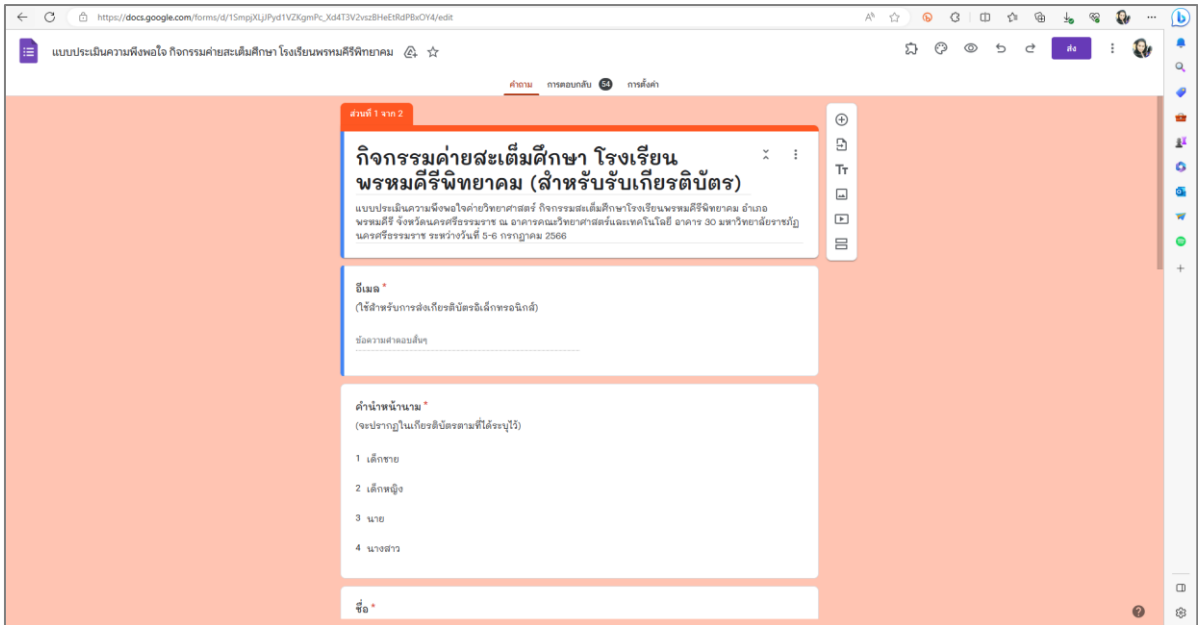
https://docs.google.com/forms/d/1SmpjXLjPyd1VZKgmPc_Xd4T3V2vszBHeEtRdPBxOY4/edit

แบบประเมินความพึงพอใจ กิจกรรมค่ายสะเต็มศึกษา โรงเรียนพรหมคีรีพิทยาคม

ส่ง

คำถาม การตอบกลับ 54 การตั้งค่า

ส่วนที่ 1 จาก 2

กิจกรรมค่ายสะเต็มศึกษา โรงเรียนพรหมคีรีพิทยาคม (สำหรับรับเกียรติบัตร)

แบบประเมินความพึงพอใจค่ายวิทยาศาสตร์ กิจกรรมสะเต็มศึกษาโรงเรียนพรหมคีรีพิทยาคม อำเภอพรหมคีรี จังหวัดนครศรีธรรมราช ณ อาคารคณะวิทยาศาสตร์และเทคโนโลยี อาคาร 30 มหาวิทยาลัยราชภัฏนครศรีธรรมราช ระหว่างวันที่ 5-6 กรกฎาคม 2566

อีเมล *
(ใช้สำหรับการส่งเกียรติบัตรอิเล็กทรอนิกส์)

ข้อความคำตอบสั้นๆ

คำนำหน้านาม *
(จะปรากฏในเกียรติบัตรตามที่ได้ระบุไว้)

1 เด็กชาย

2 เด็กหญิง

3 นาย

4 นางสาว

ชื่อ *